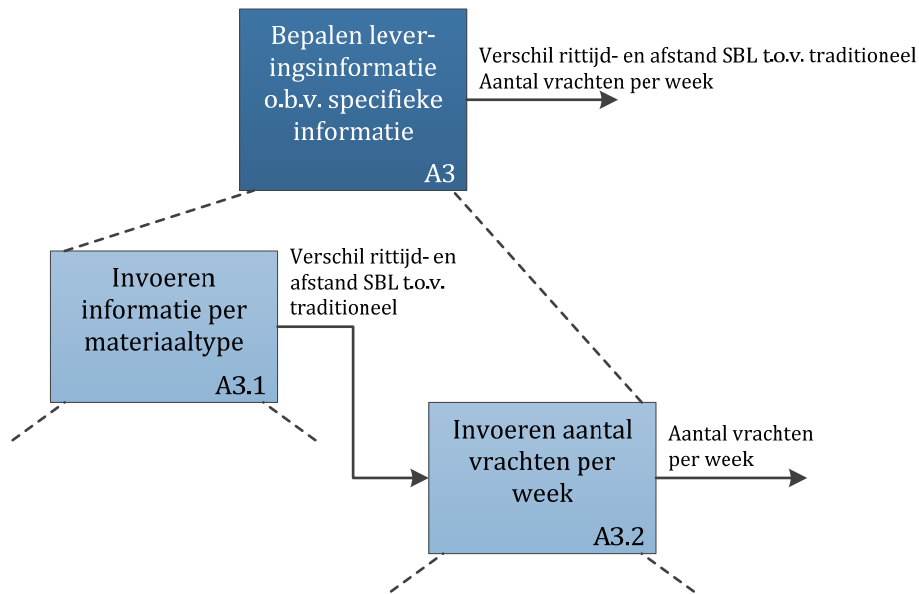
Bepalen leveringsinformatie o.b.v. specifieke informatie
A3

Verschil rittijd- en afstand SBL t.o.v. traditioneel
Aantal vrachten per week

Invoeren informatie per materiaaltype
A3.1

Verschil rittijd- en afstand SBL t.o.v. traditioneel

Invoeren aantal vrachten per week
A3.2

Aantal vrachten per week